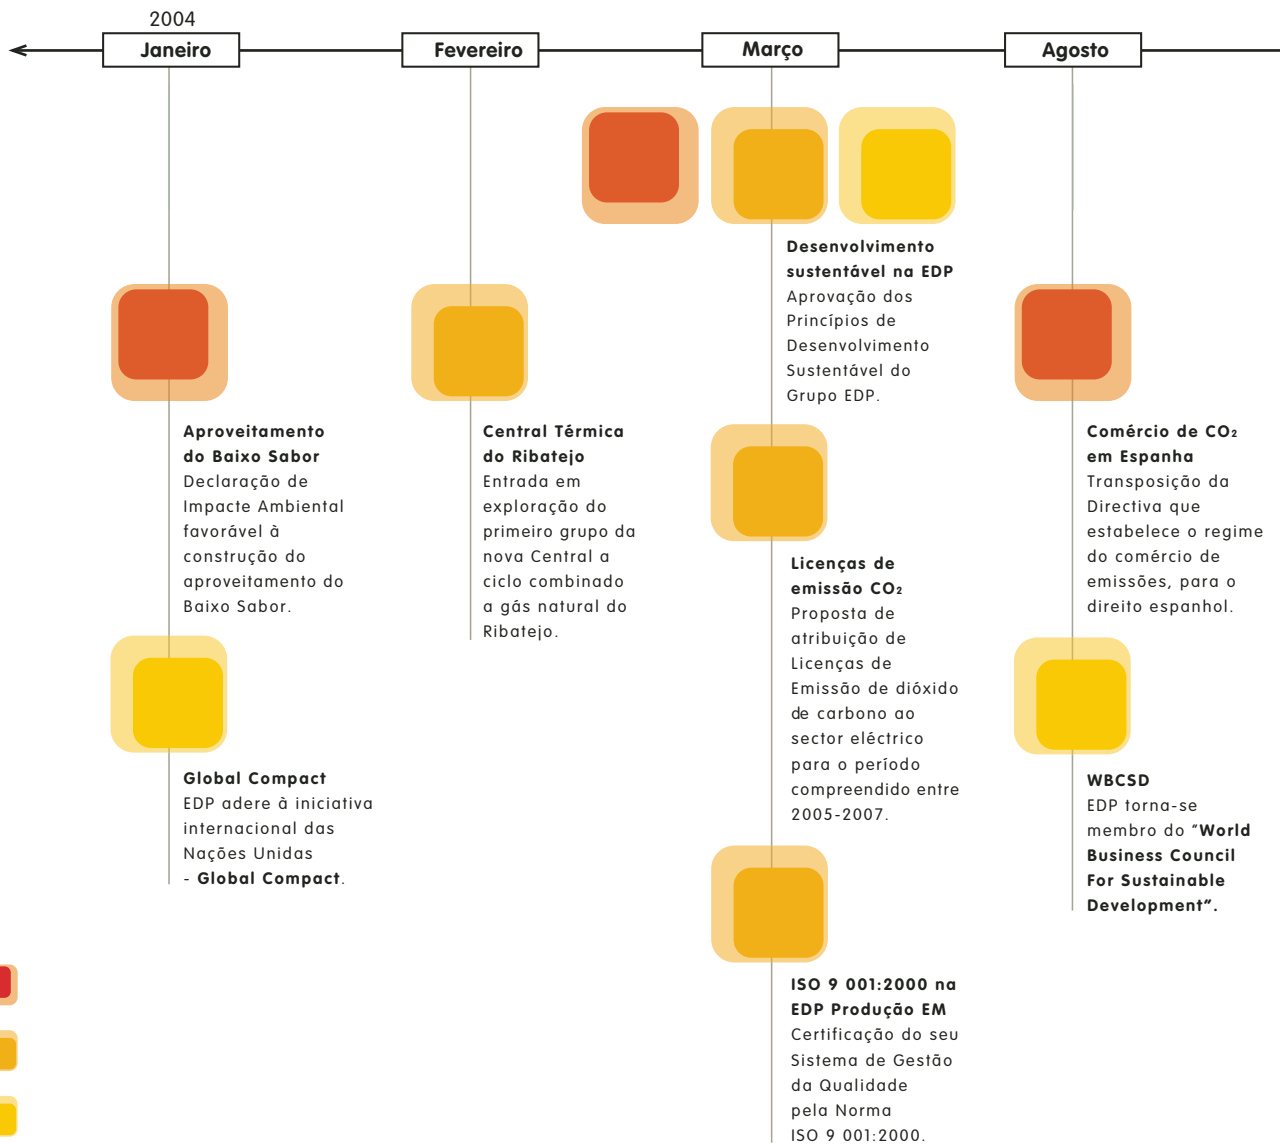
2004

Janeiro

Fevereiro

Março

Agosto

**Aproveitamento do Baixo Sabor**
Declaração de Impacte Ambiental favorável à construção do aproveitamento do Baixo Sabor.

**Global Compact**
EDP adere à iniciativa internacional das Nações Unidas - **Global Compact**.

**Central Térmica do Ribatejo**
Entrada em exploração do primeiro grupo da nova Central a ciclo combinado a gás natural do Ribatejo.

**Desenvolvimento sustentável na EDP**
Aprovação dos Princípios de Desenvolvimento Sustentável do Grupo EDP.

**Licenças de emissão $CO_2$**
Proposta de atribuição de Licenças de Emissão de dióxido de carbono ao sector eléctrico para o período compreendido entre 2005-2007.

**ISO 9 001:2000 na EDP Produção EM**
Certificação do seu Sistema de Gestão da Qualidade pela Norma ISO 9 001:2000.

**Comércio de $CO_2$ em Espanha**
Transposição da Directiva que estabelece o regime do comércio de emissões, para o direito espanhol.

**WBCSD**
EDP torna-se membro do "**World Business Council For Sustainable Development".**